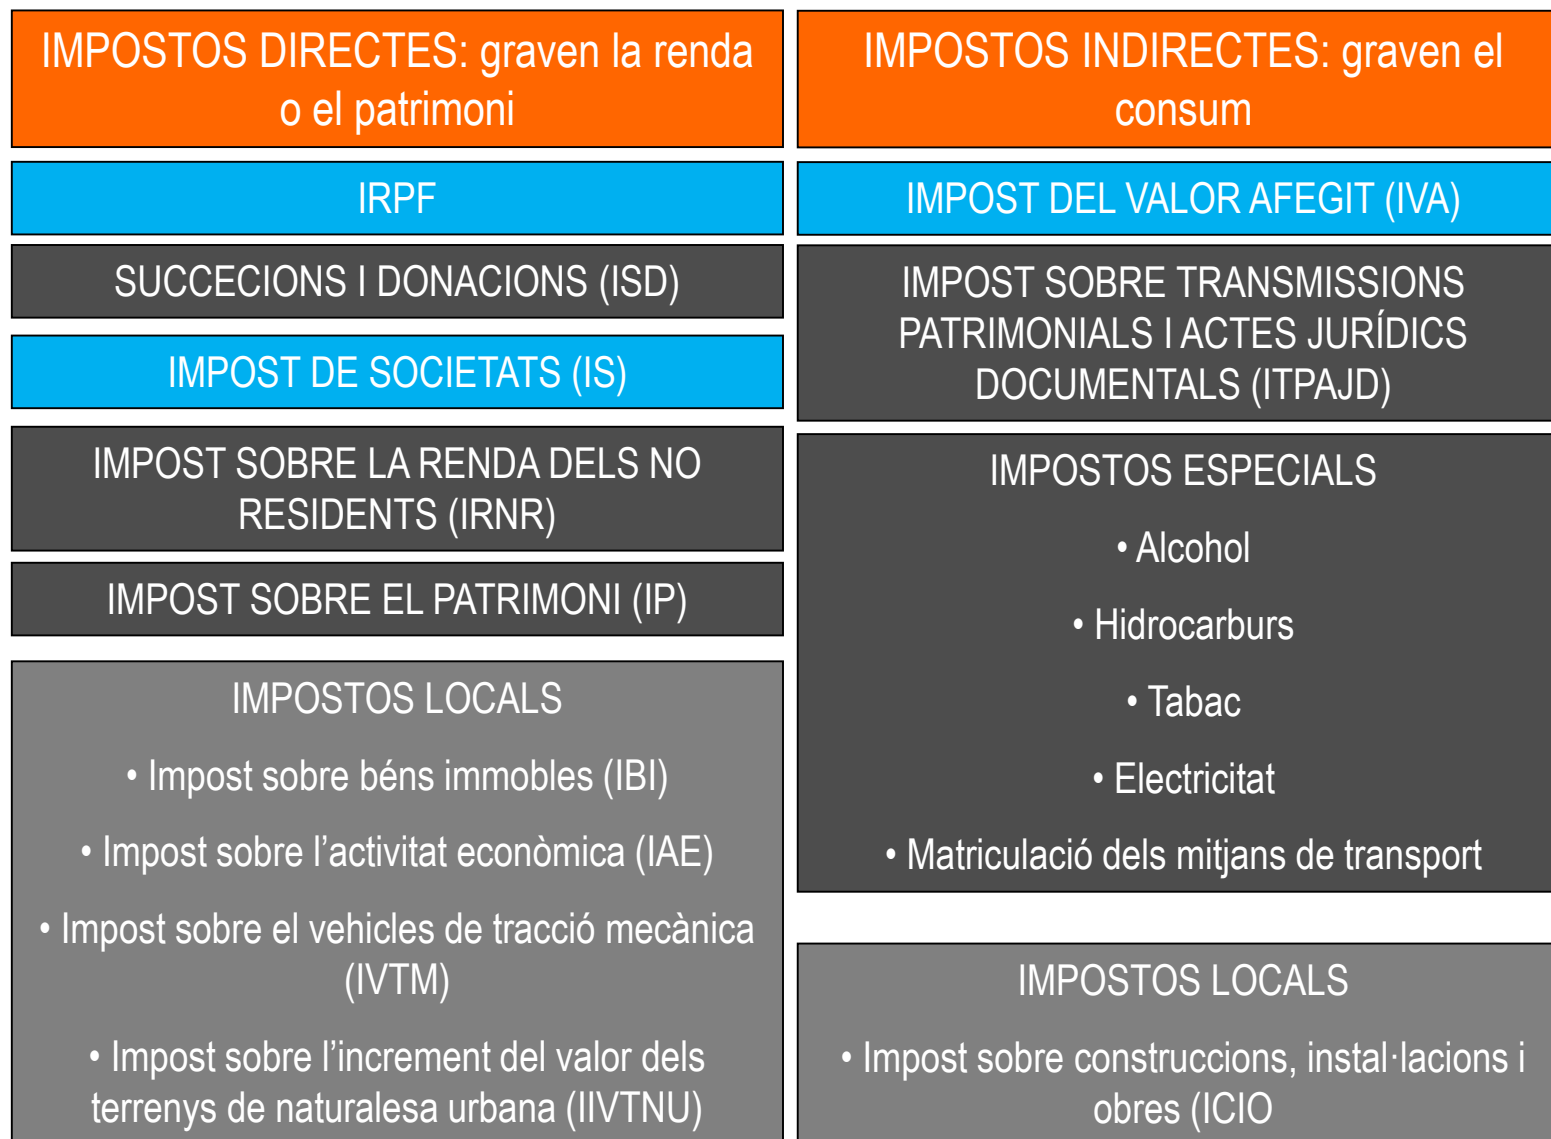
IMPOSTOS DIRECTES: graven la renda o el patrimoni

IRPF

SUCCECIONS I DONACIONS (ISD)

IMPOST DE SOCIETATS (IS)

IMPOST SOBRE LA RENDA DELS NO RESIDENTS (IRNR)

IMPOST SOBRE EL PATRIMONI (IP)

IMPOSTOS LOCALS

• Impost sobre béns immobles (IBI)

• Impost sobre l’activitat econòmica (IAE)

• Impost sobre el vehicles de tracció mecànica (IVTM)

• Impost sobre l’increment del valor dels terrenys de naturalesa urbana (IIVTNU)

IMPOSTOS INDIRECTES: graven el consum

IMPOST DEL VALOR AFEGIT (IVA)

IMPOST SOBRE TRANSMISSIONS PATRIMONIALS I ACTES JURÍDICS DOCUMENTALS (ITPAJD)

IMPOSTOS ESPECIALS

• Alcohol

• Hidrocarburs

• Tabac

• Electricitat

• Matriculació dels mitjans de transport

IMPOSTOS LOCALS

• Impost sobre construccions, instal·lacions i obres (ICIO